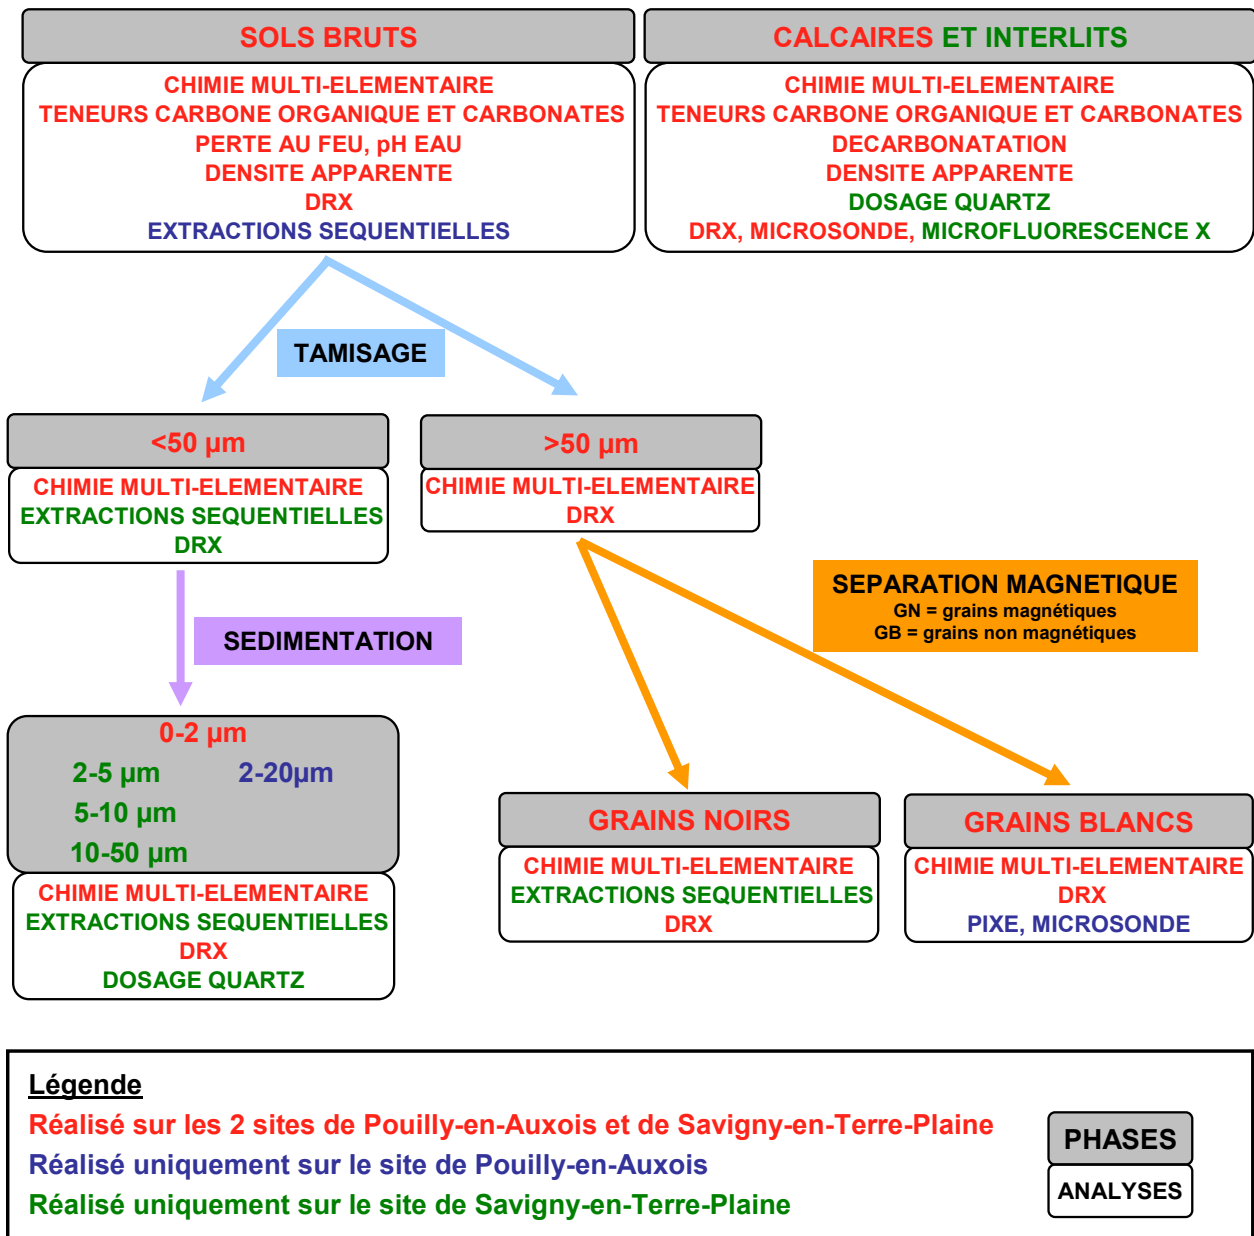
SOLS BRUTS

CHIMIE MULTI-ELEMENTAIRE
TENEURS CARBONE ORGANIQUE ET CARBONATES
PERTE AU FEU, pH EAU
DENSITE APPARENTE
DRX
EXTRACTIONS SEQUENTIELLES

CALCAIRES ET INTERLITS

CHIMIE MULTI-ELEMENTAIRE
TENEURS CARBONE ORGANIQUE ET CARBONATES
DECARBONATATION
DENSITE APPARENTE
DOSAGE QUARTZ
DRX, MICROSONDE, MICROFLUORESCENCE X

TAMISAGE

<50 µm

CHIMIE MULTI-ELEMENTAIRE
EXTRACTIONS SEQUENTIELLES
DRX

>50 µm

CHIMIE MULTI-ELEMENTAIRE
DRX

SEPARATION MAGNETIQUE
GN = grains magnétiques
GB = grains non magnétiques

SEDIMENTATION

0-2 µm
2-5 µm 2-20µm
5-10 µm
10-50 µm

CHIMIE MULTI-ELEMENTAIRE
EXTRACTIONS SEQUENTIELLES
DRX
DOSAGE QUARTZ

GRAINS NOIRS

CHIMIE MULTI-ELEMENTAIRE
EXTRACTIONS SEQUENTIELLES
DRX

GRAINS BLANCS

CHIMIE MULTI-ELEMENTAIRE
DRX
PIXE, MICROSONDE

Légende
Réalisé sur les 2 sites de Pouilly-en-Auxois et de Savigny-en-Terre-Plaine
Réalisé uniquement sur le site de Pouilly-en-Auxois
Réalisé uniquement sur le site de Savigny-en-Terre-Plaine

PHASES
ANALYSES